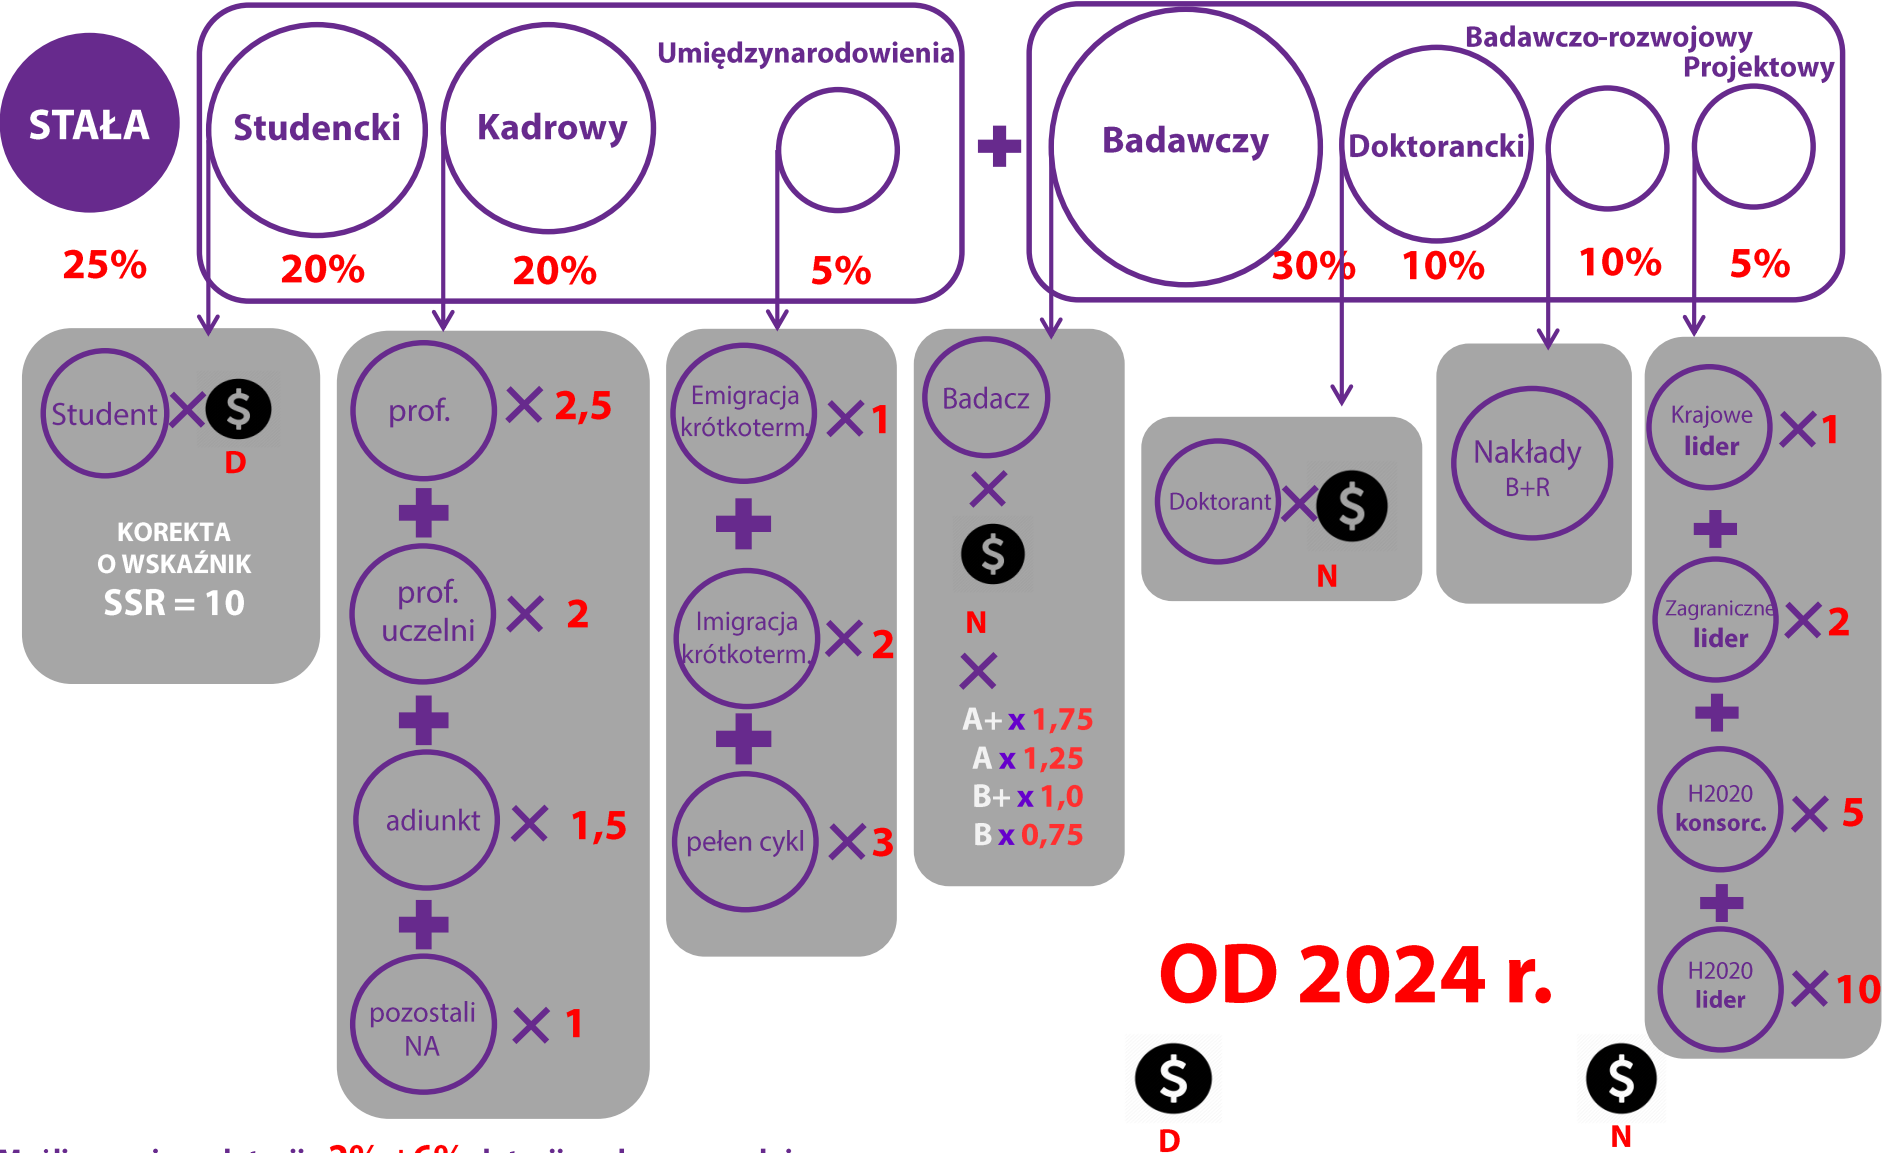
STAŁA

25%

Studencki

20%

Kadrowy

20%

Umiędzynarodowienia

5%

Badawczo-rozwojowy

Projektowy

Badawczy

30%

Doktorancki

10%

10%

5%

Student × $

D

KOREKTA O WSKAŹNIK SSR = 10

prof. × 2,5

prof. uczelni × 2

adiunkt × 1,5

pozostali NA × 1

Emigracja krótkoterm. × 1

Imigracja krótkoterm. × 2

pełen cykl × 3

Badacz

×

$

N

×

A+ x 1,75
A x 1,25
B+ x 1,0
B x 0,75

Doktorant × $

N

Nakłady B+R

Krajowe lider × 1

Zagraniczne lider × 2

H2020 konsorc. × 5

H2020 lider × 10

OD 2024 r.

$

D

$

N

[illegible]